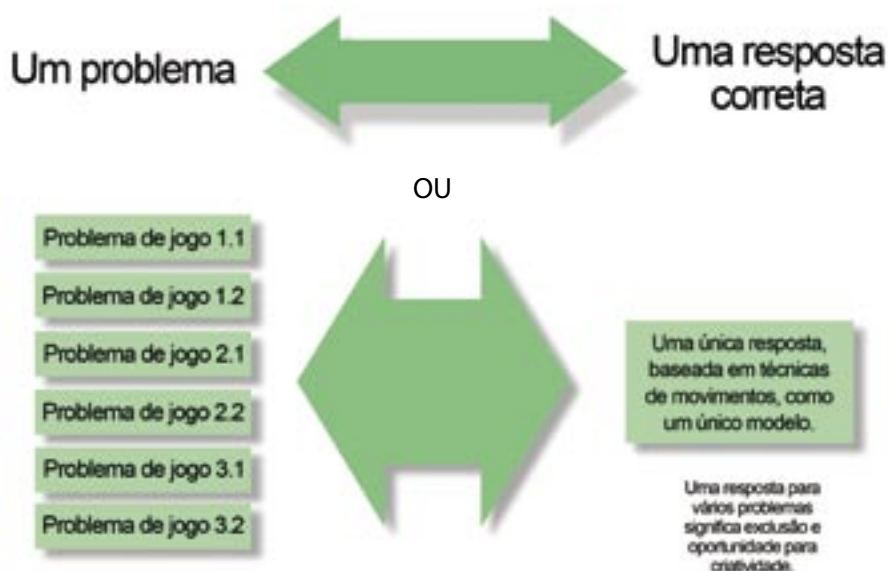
Um problema

Uma resposta correta

OU

Problema de jogo 1.1

Problema de jogo 1.2

Problema de jogo 2.1

Problema de jogo 2.2

Problema de jogo 3.1

Problema de jogo 3.2

Uma única resposta, baseada em técnicas de movimentos, como um único modelo.

Uma resposta para vários problemas significa exclusão e oportunidade para criatividade.